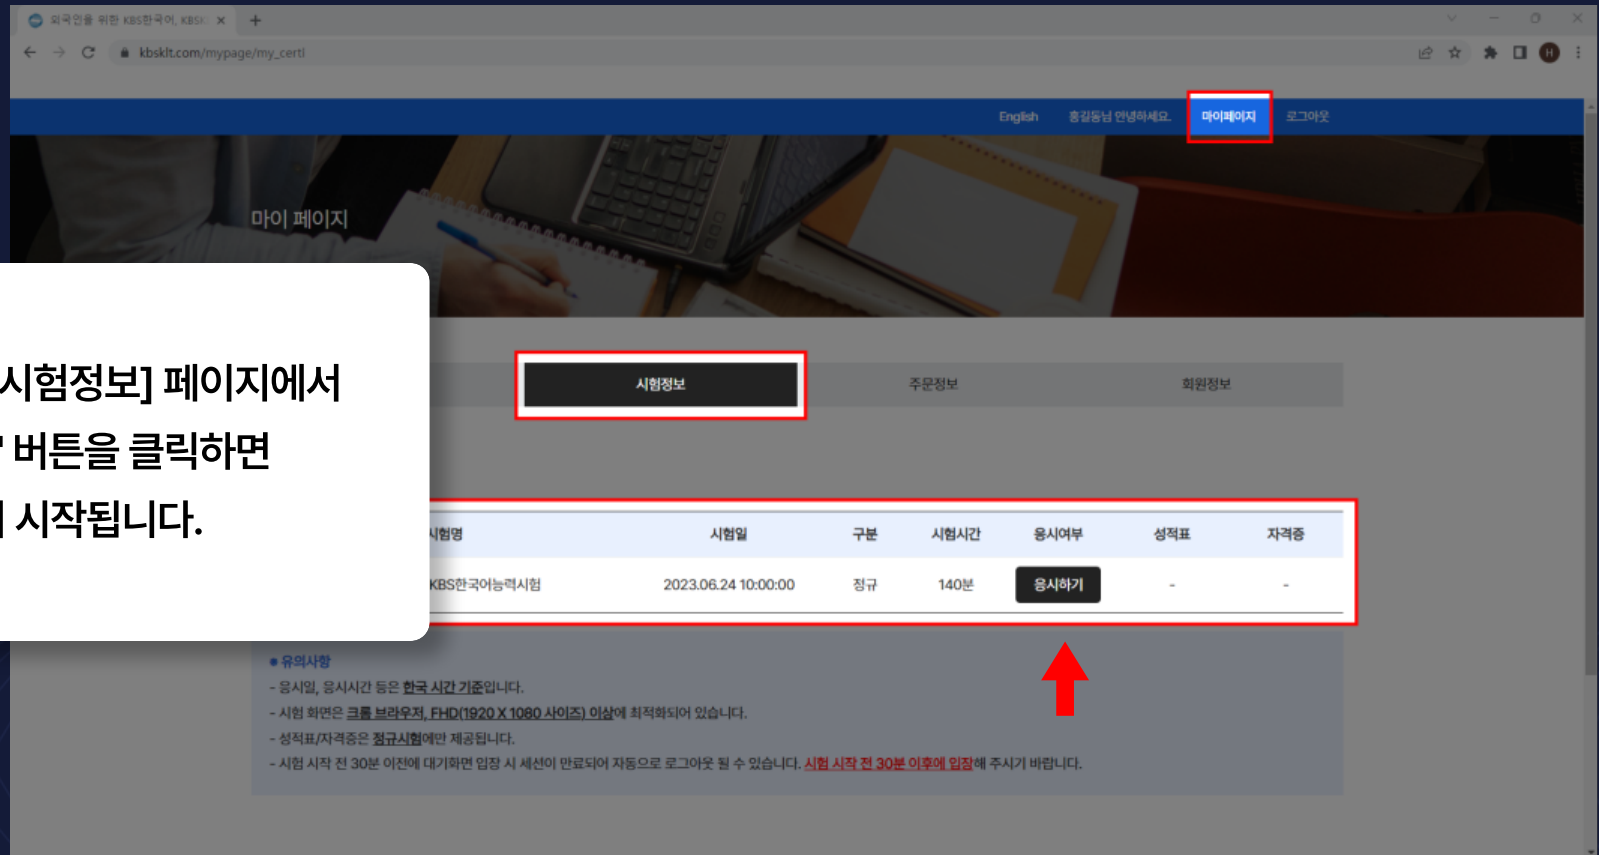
외국인을 위한 KBS한국어, KBS

kbsklt.com/mypage/my_certi

English 홍길동님 안녕하세요. 마이페이지 로그아웃

마이 페이지

시험정보] 페이지에서
' 버튼을 클릭하면
| 시작됩니다.

시험정보 주문정보 회원정보

| 시험명 | 시험일 | 구분 | 시험시간 | 응시여부 | 성적표 | 자격증 |
|---|---|---|---|---|---|---|
| KBS한국어능력시험 | 2023.06.24 10:00:00 | 정규 | 140분 | 응시하기 | - | - |

● 유의사항
- 응시일, 응시시간 등은 한국 시간 기준입니다.
- 시험 화면은 크롬 브라우저, FHD(1920 X 1080 사이즈) 이상에 최적화되어 있습니다.
- 성적표/자격증은 정규시험에만 제공됩니다.
- 시험 시작 전 30분 이전에 대기하면 입장 시 세션이 만료되어 자동으로 로그아웃 될 수 있습니다. 시험 시작 전 30분 이후에 입장해 주시기 바랍니다.